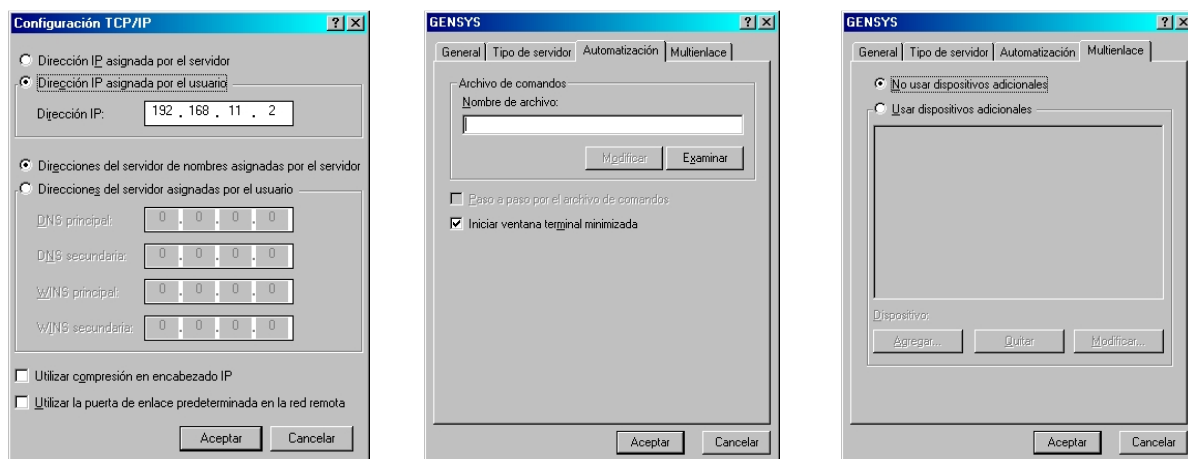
Configuración TCP/IP ? ×

Dirección IP asignada por el servidor
Dirección IP asignada por el usuario
Dirección IP: 192 . 168 . 11 . 2

Direcciones del servidor de nombres asignadas por el servidor
Direcciones del servidor asignadas por el usuario
DNS principal: 0 . 0 . 0 . 0
DNS secundaria: 0 . 0 . 0 . 0
WINS principal: 0 . 0 . 0 . 0
WINS secundaria: 0 . 0 . 0 . 0

Utilizar compresión en encabezado IP
Utilizar la puerta de enlace predeterminada en la red remota

Aceptar Cancelar

GENSYS ? ×

General | Tipo de servidor | Automatización | Multienlace

Archivo de comandos
Nombre de archivo:

Modificar Examinar

Paso a paso por el archivo de comandos
Iniciar ventana terminal minimizada

Aceptar Cancelar

GENSYS ? ×

General | Tipo de servidor | Automatización | Multienlace

No usar dispositivos adicionales
Usar dispositivos adicionales

Dispositivo:
Agregar... Quitar Modificar...

Aceptar Cancelar